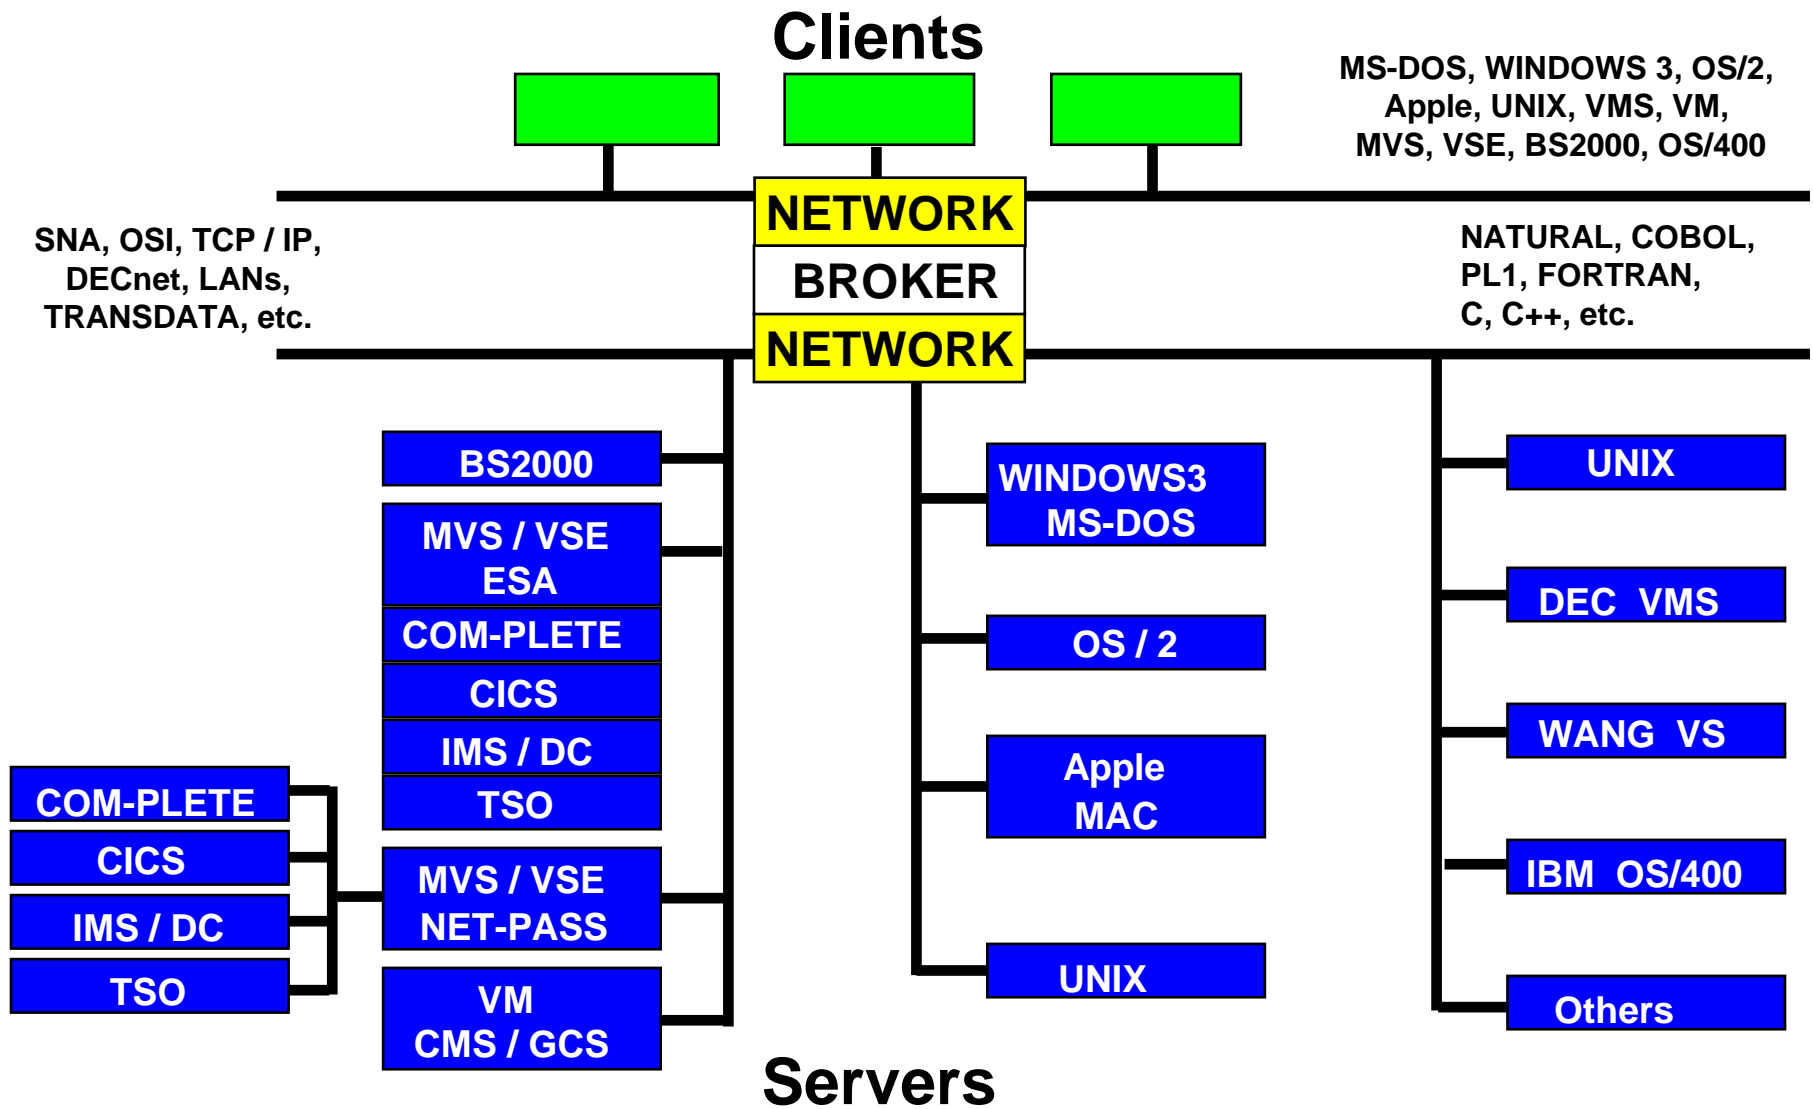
Clients

MS-DOS, WINDOWS 3, OS/2, Apple, UNIX, VMS, VM, MVS, VSE, BS2000, OS/400

SNA, OSI, TCP / IP, DECnet, LANs, TRANSDATA, etc.

NETWORK
BROKER
NETWORK

NATURAL, COBOL, PL1, FORTRAN, C, C++, etc.

BS2000

MVS / VSE
ESA

COM-PLETE

CICS

IMS / DC

TSO

COM-PLETE

CICS

IMS / DC

TSO

MVS / VSE
NET-PASS

VM
CMS / GCS

WINDOWS3
MS-DOS

OS / 2

Apple
MAC

UNIX

UNIX

DEC VMS

WANG VS

IBM OS/400

Others

Servers